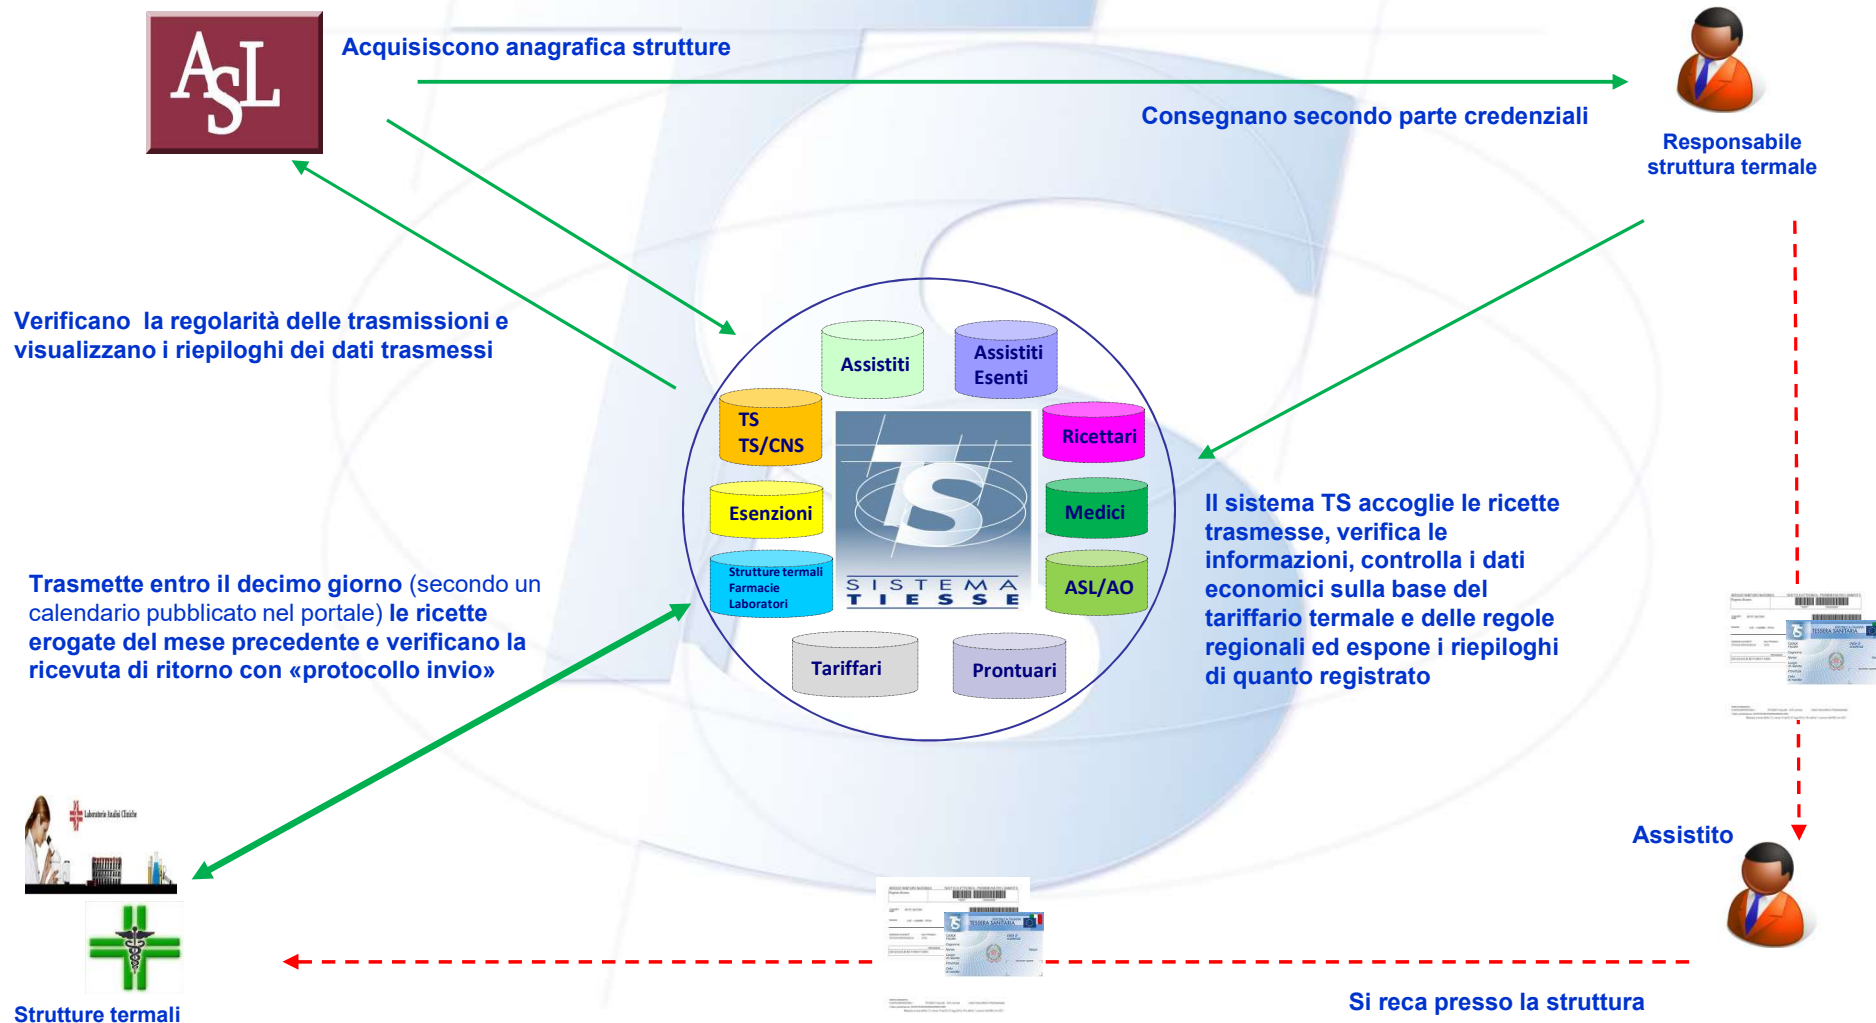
ASL

Acquisiscono anagrafica strutture

Consegnano secondo parte credenziali

Responsabile struttura termale

Verificano la regolarità delle trasmissioni e visualizzano i riepiloghi dei dati trasmessi

Assistiti

Assistiti Esenti

TS TS/CNS

Ricettari

Esenzioni

Medici

Strutture termali Farmacie Laboratori

ASL/AO

Tariffari

Prontuari

TS

SISTEMA TIESSE

Il sistema TS accoglie le ricette trasmesse, verifica le informazioni, controlla i dati economici sulla base del tariffario termale e delle regole regionali ed espone i riepiloghi di quanto registrato

Trasmette entro il decimo giorno (secondo un calendario pubblicato nel portale) le ricette erogate del mese precedente e verificano la ricevuta di ritorno con «protocollo invio»

Laboratorio Analisi Cliniche

Assistito

Strutture termali

Si reca presso la struttura